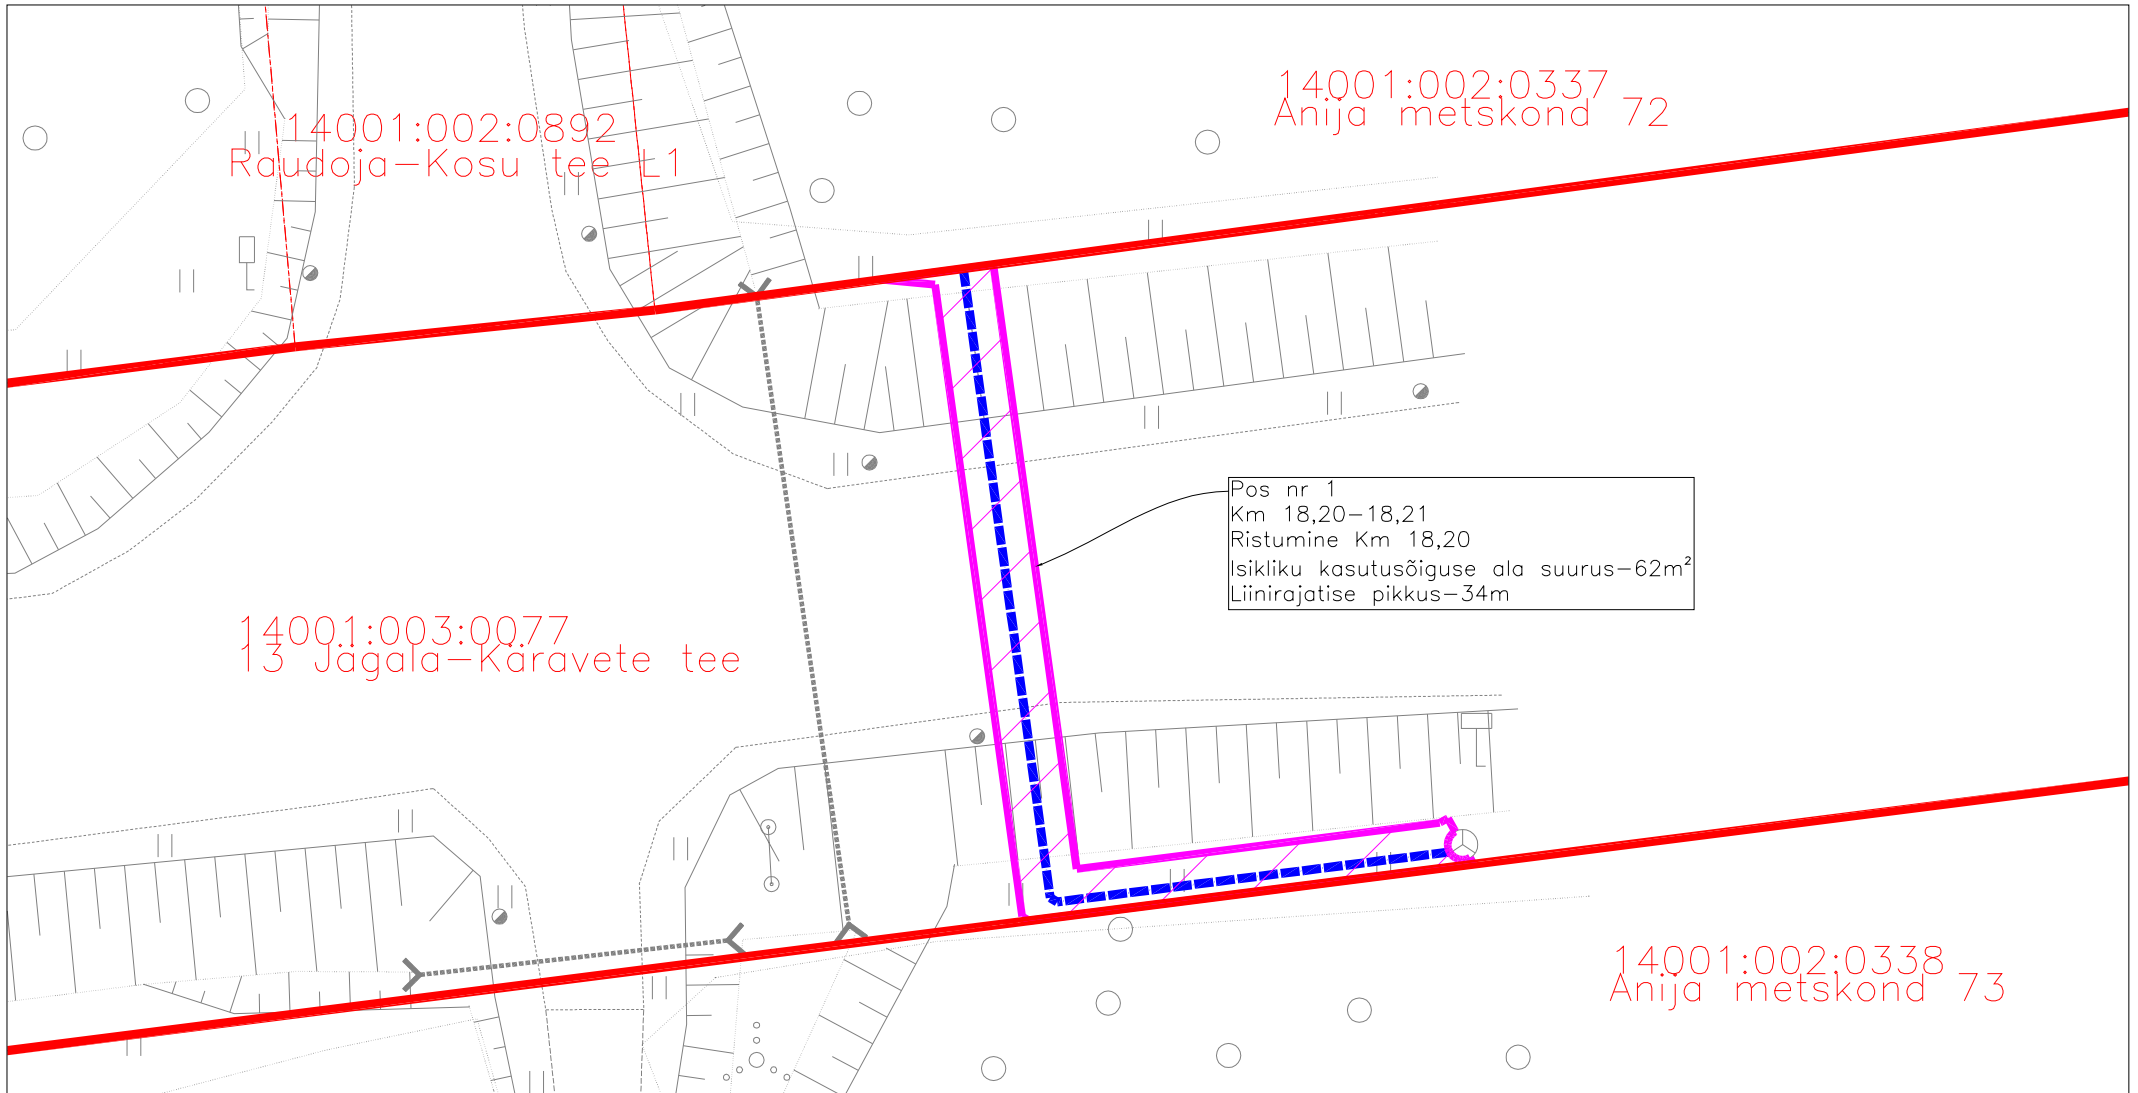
14001:002:0892
Raudoja–Kosu tee L1

14001:002:0337
Anija metskond 72

Pos nr 1
Km 18,20–18,21
Ristumine Km 18,20
Isikliku kasutusõiguse ala suurus–62m²
Liinirajatise pikkus–34m

14001:003:0077
13 Jägala–Käravete tee

14001:002:0338
Anija metskond 73